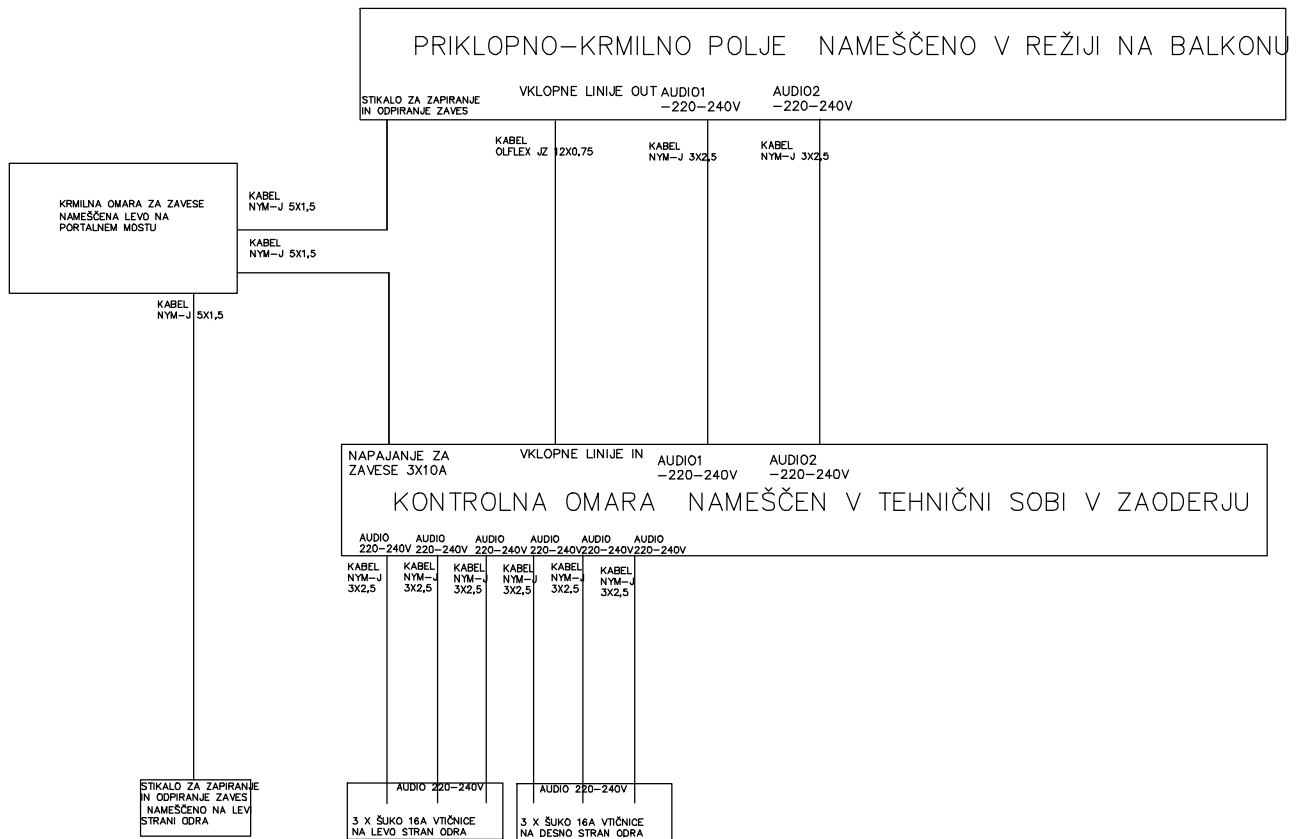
PRIKLOPNO–KRMILNO POLJE NAMEŠČENO V REŽIJI NA BALKONU

STIKALO ZA ZAPIRANJE IN ODPIRANJE ZAVES

VKLOPNE LINIJE OUT

AUDIO1 –220–240V

AUDIO2 –220–240V

KABEL OLFLEX JZ 12X0.75

KABEL NYM–J 3X2,5

KABEL NYM–J 3X2,5

KRMILNA OMARA ZA ZAVESE NAMEŠČENA LEVO NA PORTALNEM MOSTU

KABEL NYM–J 5X1,5

KABEL NYM–J 5X1,5

KABEL NYM–J 5X1,5

NAPAJANJE ZA ZAVESE 3X10A

VKLOPNE LINIJE IN

AUDIO1 –220–240V

AUDIO2 –220–240V

KONTROLNA OMARA NAMEŠČEN V TEHNIČNI SOBI V ZAODERJU

AUDIO 220–240V | AUDIO 220–240V | AUDIO 220–240V | AUDIO 220–240V | AUDIO 220–240V | AUDIO 220–240V

KABEL NYM–J 3X2,5 | KABEL NYM–J 3X2,5 | KABEL NYM–J 3X2,5 | KABEL NYM–J 3X2,5 | KABEL NYM–J 3X2,5 | KABEL NYM–J 3X2,5

STIKALO ZA ZAPIRANJE IN ODPIRANJE ZAVES NAMEŠČENO NA LEV STRANI ODRA

AUDIO 220–240V

3 X ŠUKO 16A VTIČNICE NA LEVO STRAN ODRA

AUDIO 220–240V

3 X ŠUKO 16A VTIČNICE NA DESNO STRAN ODRA